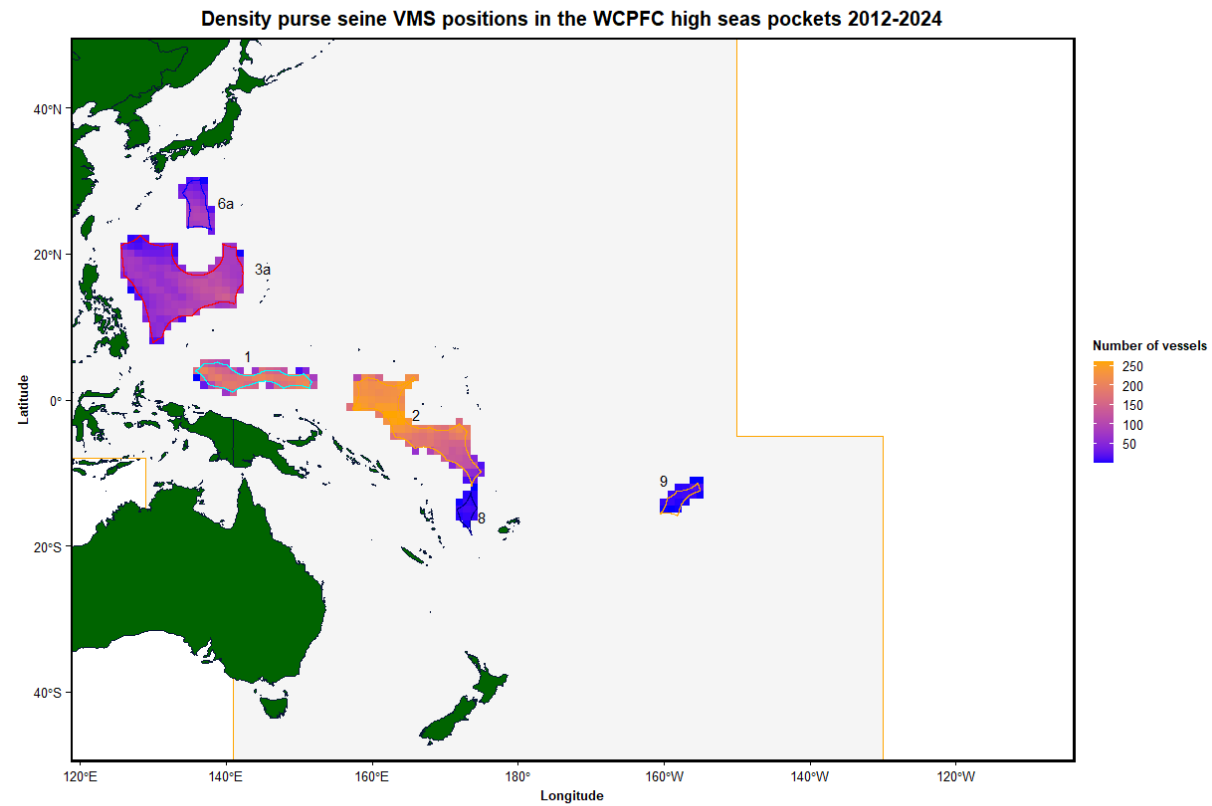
Density purse seine VMS positions in the WCPFC high seas pockets 2012-2024

40°N
20°N
0°
20°S
40°S

Latitude

6a
3a
1
2
8
9

120°E 140°E 160°E 180° 160°W 140°W 120°W

Longitude

Number of vessels
250
200
150
100
50